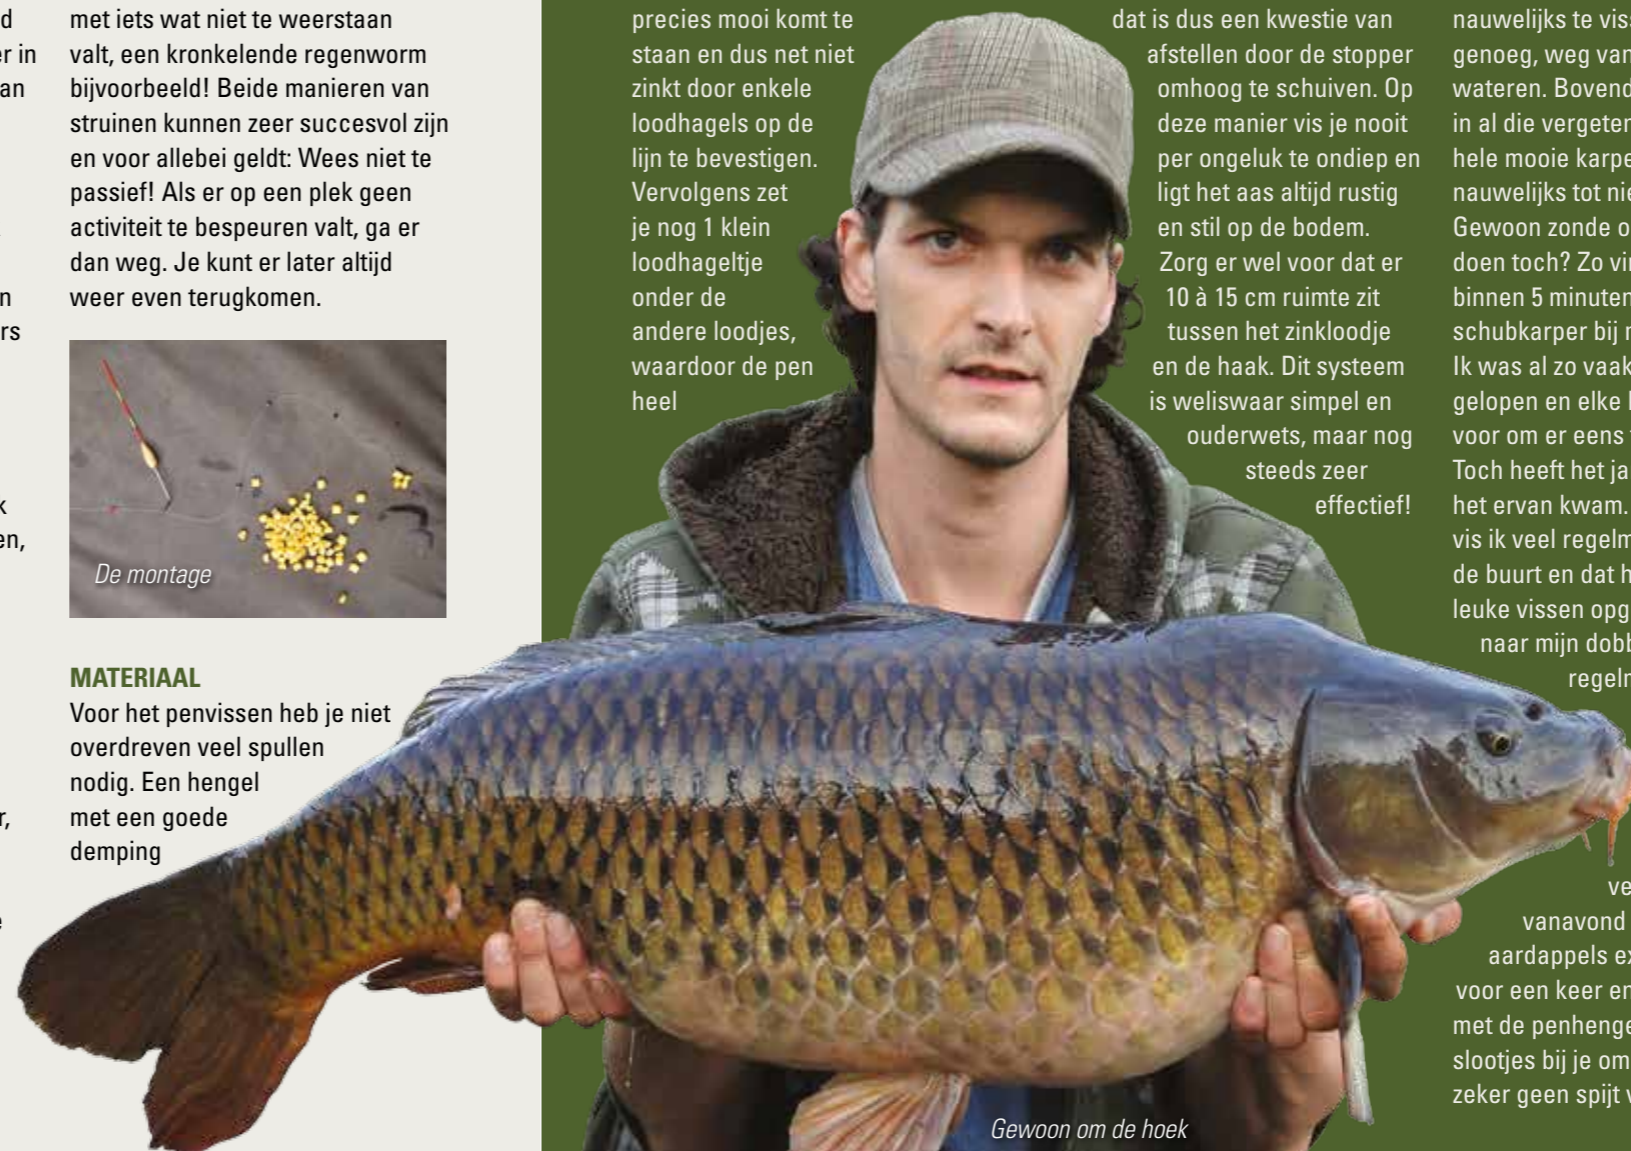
d
er in
an

n
rs

k
en,

r,

e

met iets wat niet te weerstaan valt, een kronkelende regenworm bijvoorbeeld! Beide manieren van struinen kunnen zeer succesvol zijn en voor allebei geldt: Wees niet te passief! Als er op een plek geen activiteit te bespeuren valt, ga er dan weg. Je kunt er later altijd weer even terugkomen.

De montage

MATERIAAL
Voor het penvissen heb je niet overdreven veel spullen nodig. Een hengel met een goede demping

precies mooi komt te staan en dus net niet zinkt door enkele loodhagels op de lijn te bevestigen. Vervolgens zet je nog 1 klein loodhageltje onder de andere loodjes, waardoor de pen heel

dat is dus een kwestie van afstellen door de stopper omhoog te schuiven. Op deze manier vis je nooit per ongeluk te ondiep en ligt het aas altijd rustig en stil op de bodem. Zorg er wel voor dat er 10 à 15 cm ruimte zit tussen het zinkloodje en de haak. Dit systeem is weliswaar simpel en ouderwets, maar nog steeds zeer effectief!

nauwelijks te viss
genoeg, weg van
wateren. Bovend
in al die vergeten
hele mooie karpe
nauwelijks tot nie
Gewoon zonde o
doen toch? Zo vi
binnen 5 minuten
schubkarper bij n
Ik was al zo vaak
gelopen en elke l
voor om er eens
Toch heeft het ja
het ervan kwam.
vis ik veel regelm
de buurt en dat h
leuke vissen opg
naar mijn dobb
regelm

ve
vanavond
aardappels ex
voor een keer er
met de penhenge
slootjes bij je om
zeker geen spijt v

Gewoon om de hoek